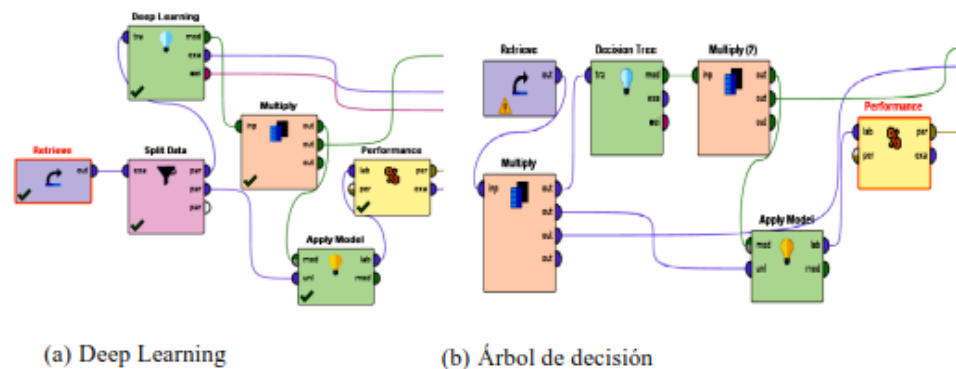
Deep Learning
tra
mod
exa
wei

Retrieve
out

Split Data
exa
par
par
par

Multiply
inp
out
out
out

Performance
lab
per
per
exa

Apply Model
mod
unl
lab
mod

Retrieve
out

Decision Tree
tra
mod
exa
wei

Multiply (2)
inp
out
out
out

Performance
lab
per
per
exa

Multiply
inp
out
out
out
out

Apply Model
mod
unl
lab
mod

(a) Deep Learning

(b) Árbol de decisión